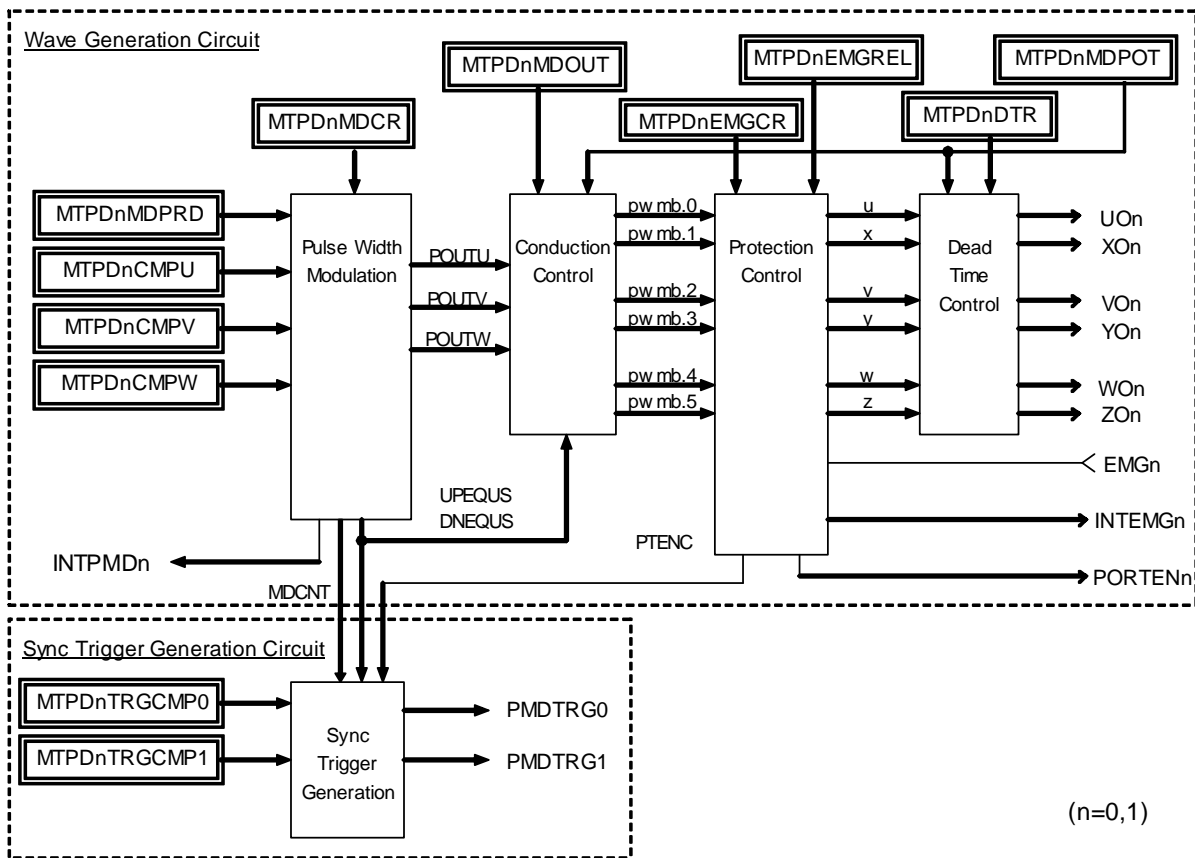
Wave Generation Circuit

MTPDnMDOUT

MTPDnEMGREL

MTPDnMDPOT

MTPDnMDCR

MTPDnEMGCR

MTPDnDTR

MTPDnMDPRD

MTPDnCMPU

MTPDnCMPV

MTPDnCMPW

Pulse Width Modulation

POUTU

POUTV

POUTW

Conduction Control

pw mb.0

pw mb.1

pw mb.2

pw mb.3

pw mb.4

pw mb.5

Protection Control

u

x

v

y

w

z

Dead Time Control

UOn

XOn

VOn

YOn

WOn

ZOn

EMGn

UPEQUS

DNEQUS

INTEMGn

PTENC

INTPMDn

MDCNT

PORTENn

Sync Trigger Generation Circuit

MTPDnTRGCMP0

MTPDnTRGCMP1

Sync Trigger Generation

PMDTRG0

PMDTRG1

(n=0,1)